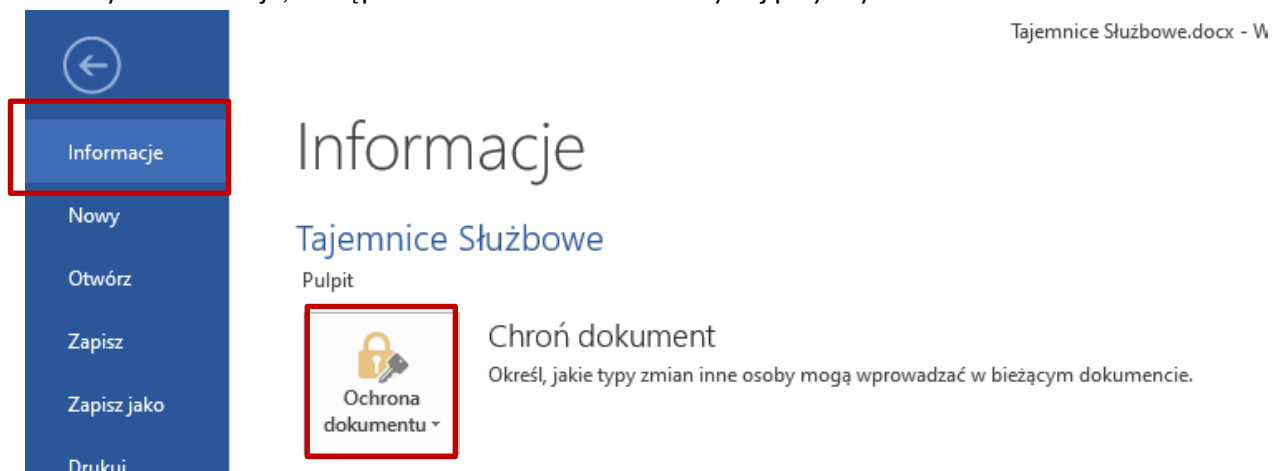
Tajemnice Służbowe.docx - W

Informacje

Nowy

Otwórz

Zapisz

Zapisz jako

Drukuj

Informacje

Tajemnice Służbowe

Pulpit

Ochrona dokumentu

Chroń dokument

Określ, jakie typy zmian inne osoby mogą wprowadzać w bieżącym dokumencie.